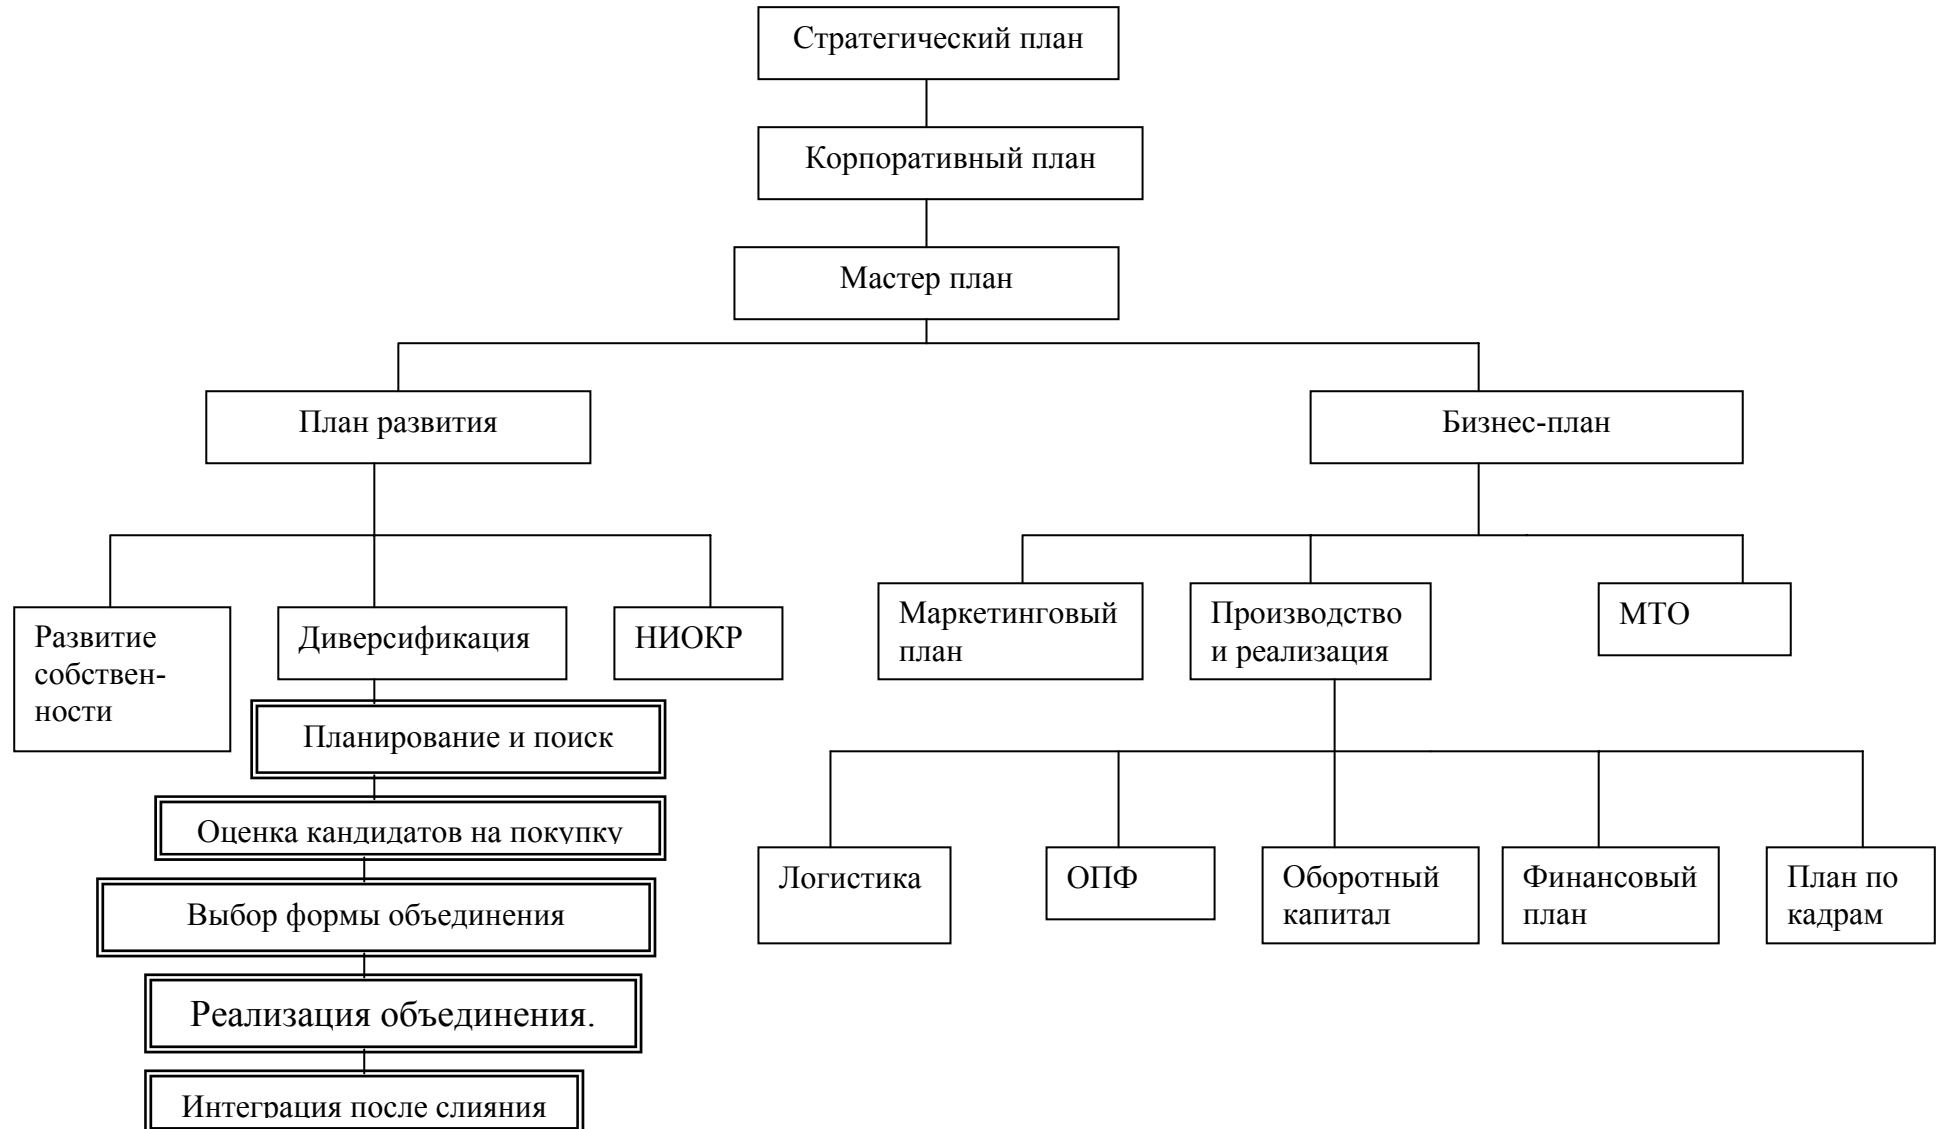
Стратегический план

Корпоративный план

Мастер план

План развития

Бизнес-план

Развитие собственности

Диверсификация

НИОКР

Планирование и поиск

Оценка кандидатов на покупку

Выбор формы объединения

Реализация объединения.

Интеграция после слияния

Маркетинговый план

Производство и реализация

МТО

Логистика

ОПФ

Оборотный капитал

Финансовый план

План по кадрам